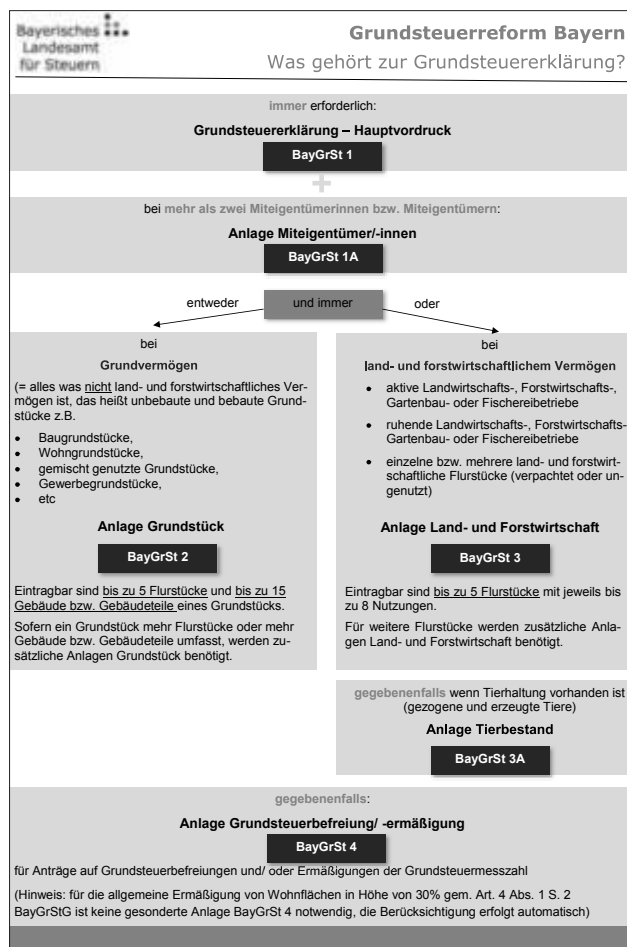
Bayerisches Landesamt für Steuern

Grundsteuerreform Bayern
Was gehört zur Grundsteuererklärung?

immer erforderlich:

Grundsteuererklärung – Hauptvordruck

BayGrSt 1

+

bei mehr als zwei Miteigentümerinnen bzw. Miteigentümern:

Anlage Miteigentümer/-innen

BayGrSt 1A

entweder

und immer

oder

bei

Grundvermögen

(= alles was nicht land- und forstwirtschaftliches Vermögen ist, das heißt unbebaute und bebaute Grundstücke z.B.

- Baugrundstücke,
- Wohngrundstücke,
- gemischt genutzte Grundstücke,
- Gewerbegrundstücke,
- etc

Anlage Grundstück

BayGrSt 2

Eintragbar sind bis zu 5 Flurstücke und bis zu 15 Gebäude bzw. Gebäudeteile eines Grundstücks.

Sofern ein Grundstück mehr Flurstücke oder mehr Gebäude bzw. Gebäudeteile umfasst, werden zusätzliche Anlagen Grundstück benötigt.

bei

land- und forstwirtschaftlichem Vermögen

- aktive Landwirtschafts-, Forstwirtschafts-, Gartenbau- oder Fischereibetriebe
- ruhende Landwirtschafts-, Forstwirtschafts-Gartenbau- oder Fischereibetriebe
- einzelne bzw. mehrere land- und forstwirtschaftliche Flurstücke (verpachtet oder ungenutzt)

Anlage Land- und Forstwirtschaft

BayGrSt 3

Eintragbar sind bis zu 5 Flurstücke mit jeweils bis zu 8 Nutzungen.

Für weitere Flurstücke werden zusätzliche Anlagen Land- und Forstwirtschaft benötigt.

gegebenenfalls wenn Tierhaltung vorhanden ist (gezogene und erzeugte Tiere)

Anlage Tierbestand

BayGrSt 3A

gegebenenfalls:

Anlage Grundsteuerbefreiung/ -ermäßigung

BayGrSt 4

für Anträge auf Grundsteuerbefreiungen und/ oder Ermäßigungen der Grundsteuermesszahl

(Hinweis: für die allgemeine Ermäßigung von Wohnflächen in Höhe von 30% gem. Art. 4 Abs. 1 S. 2 BayGrStG ist keine gesonderte Anlage BayGrSt 4 notwendig, die Berücksichtigung erfolgt automatisch)